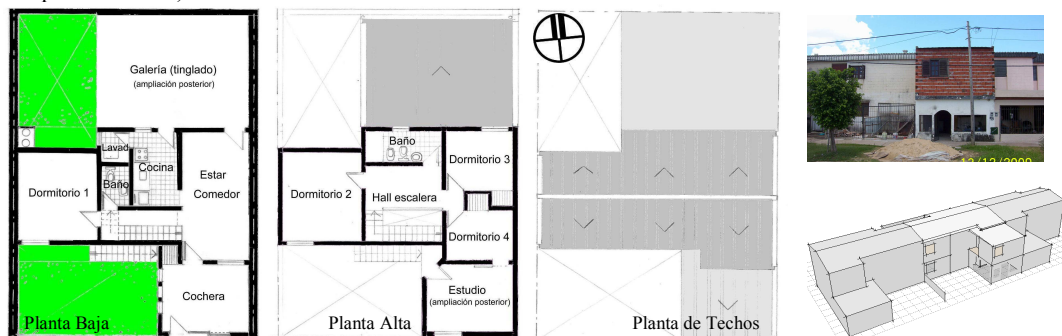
Galería (tinglado)
(ampliación posterior)

Lavad.

Cocina

Estar
Comedor

Dormitorio 1

Baño

Cochera

Planta Baja

Baño

Dormitorio 3

Dormitorio 2

Hall escalera

Dormitorio 4

Estudio
(ampliación posterior)

Planta Alta

Planta de Techos

12/12/2009